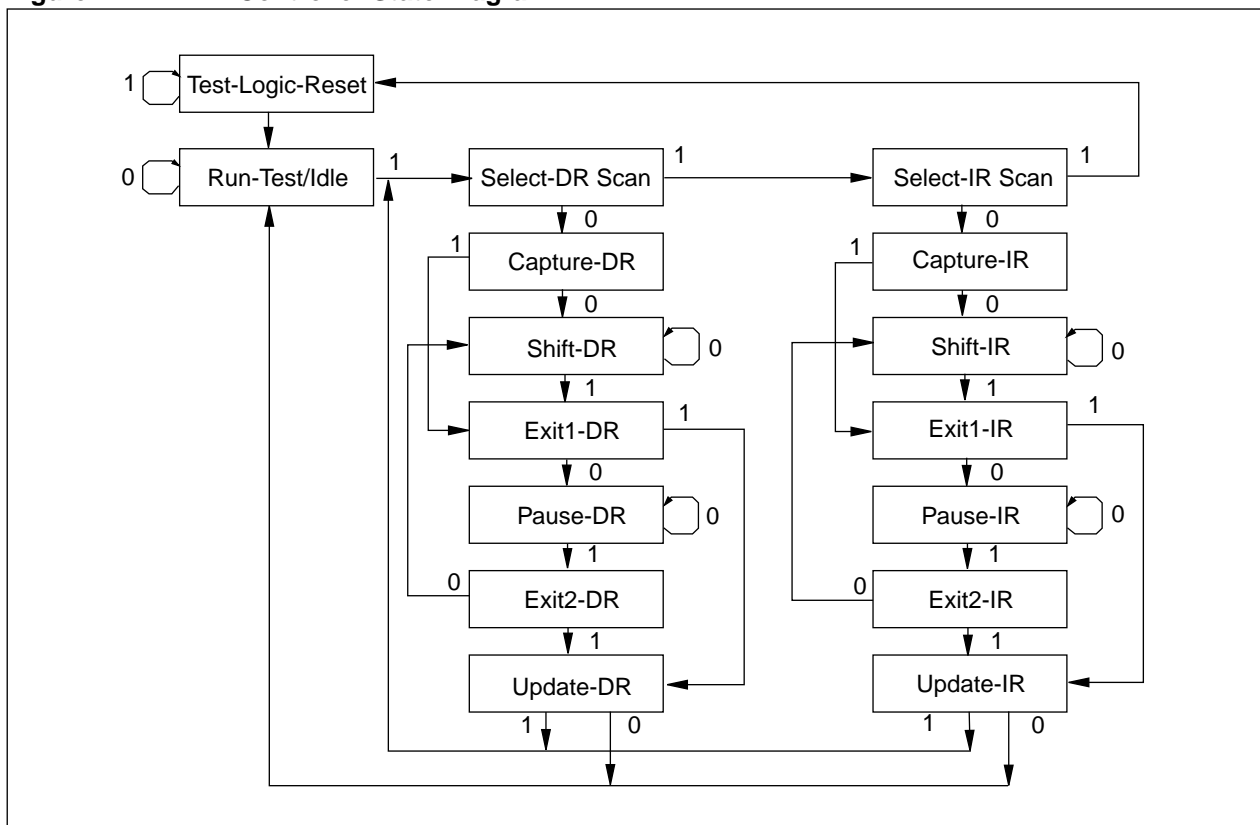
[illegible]

1 Test-Logic-Reset

0 Run-Test/Idle 1

Select-DR Scan 1

Select-IR Scan 1

0

0

1 Capture-DR

0

Shift-DR 0

1

Exit1-DR 1

0

Pause-DR 0

1

0 Exit2-DR

1

Update-DR

1 0

1 Capture-IR

0

Shift-IR 0

1

Exit1-IR 1

0

Pause-IR 0

1

0 Exit2-IR

1

Update-IR

1 0